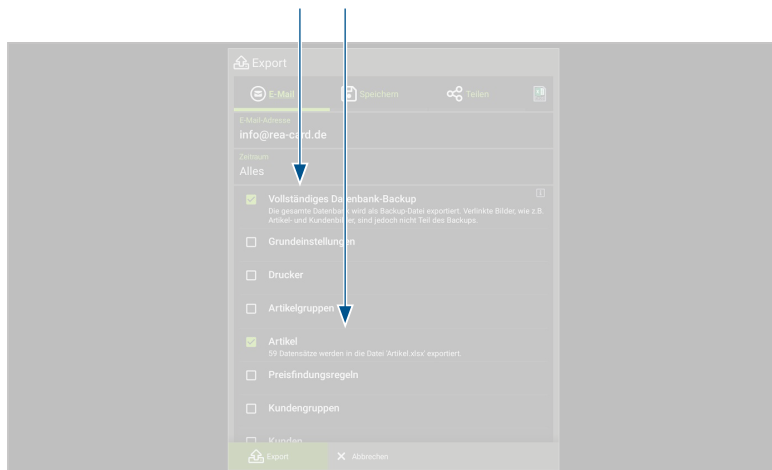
Export

E-Mail Speichern Teilen

E-Mail-Adresse
info@rea-card.de

Zeitraum
Alles

Vollständiges Datenbank-Backup
Die gesamte Datenbank wird als Backup-Datei exportiert. Verlinkte Bilder, wie z.B. Artikel- und Kundenbilder, sind jedoch nicht Teil des Backups.

Grundeinstellungen

Drucker

Artikelgruppen

Artikel
59 Datensätze werden in die Datei 'Artikel.xlsx' exportiert.

Preisfindungsregeln

Kundengruppen

Kunden

Export Abbrechen